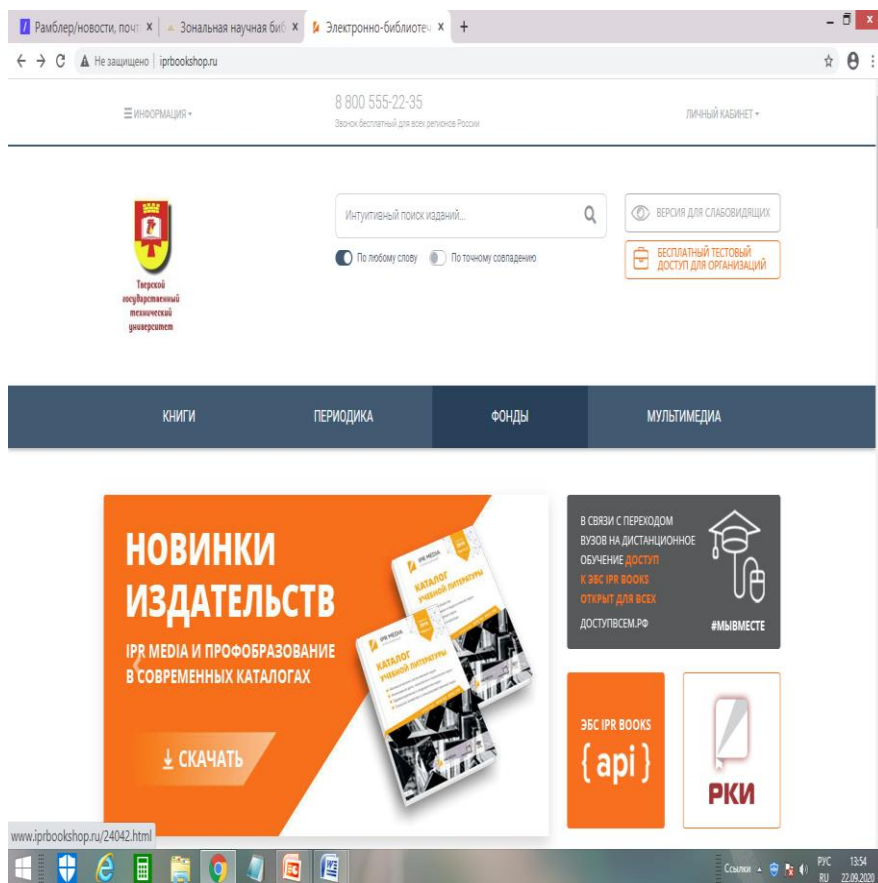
Рамблер/новости, почт ×
Зональная научная биб ×
Электронно-библиотеч ×
+

Не защищено | iprbookshop.ru

☰ ИНФОРМАЦИЯ ▾
8 800 555-22-35
Звонок бесплатный для всех регионов России
ЛИЧНЫЙ КАБИНЕТ ▾

Тверской государственный технический университет

Интуитивный поиск изданий...
По любому слову
По точному совпадению

ВЕРСИЯ ДЛЯ СЛАБОВИДЯЩИХ
БЕСПЛАТНЫЙ ТЕСТОВЫЙ ДОСТУП ДЛЯ ОРГАНИЗАЦИЙ

КНИГИ
ПЕРИОДИКА
ФОНДЫ
МУЛЬТИМЕДИА

НОВИНКИ ИЗДАТЕЛЬСТВ
IPR MEDIA И ПРОФОБРАЗОВАНИЕ В СОВРЕМЕННЫХ КАТАЛОГАХ
КАТАЛОГ УЧЕБНОЙ ЛИТЕРАТУРЫ
КАТАЛОГ УЧЕБНОЙ ЛИТЕРАТУРЫ
↓ СКАЧАТЬ

В СВЯЗИ С ПЕРЕХОДОМ ВУЗОВ НА ДИСТАНЦИОННОЕ ОБУЧЕНИЕ ДОСТУП К ЭБС IPR BOOKS ОТКРЫТ ДЛЯ ВСЕХ
ДОСТУПВСЕМ.РФ
#МЫВМЕСТЕ

ЭБС IPR BOOKS
{ api }

РКИ

www.iprbookshop.ru/24042.html

Ссылки
РУС RU
13:54
22.09.2020